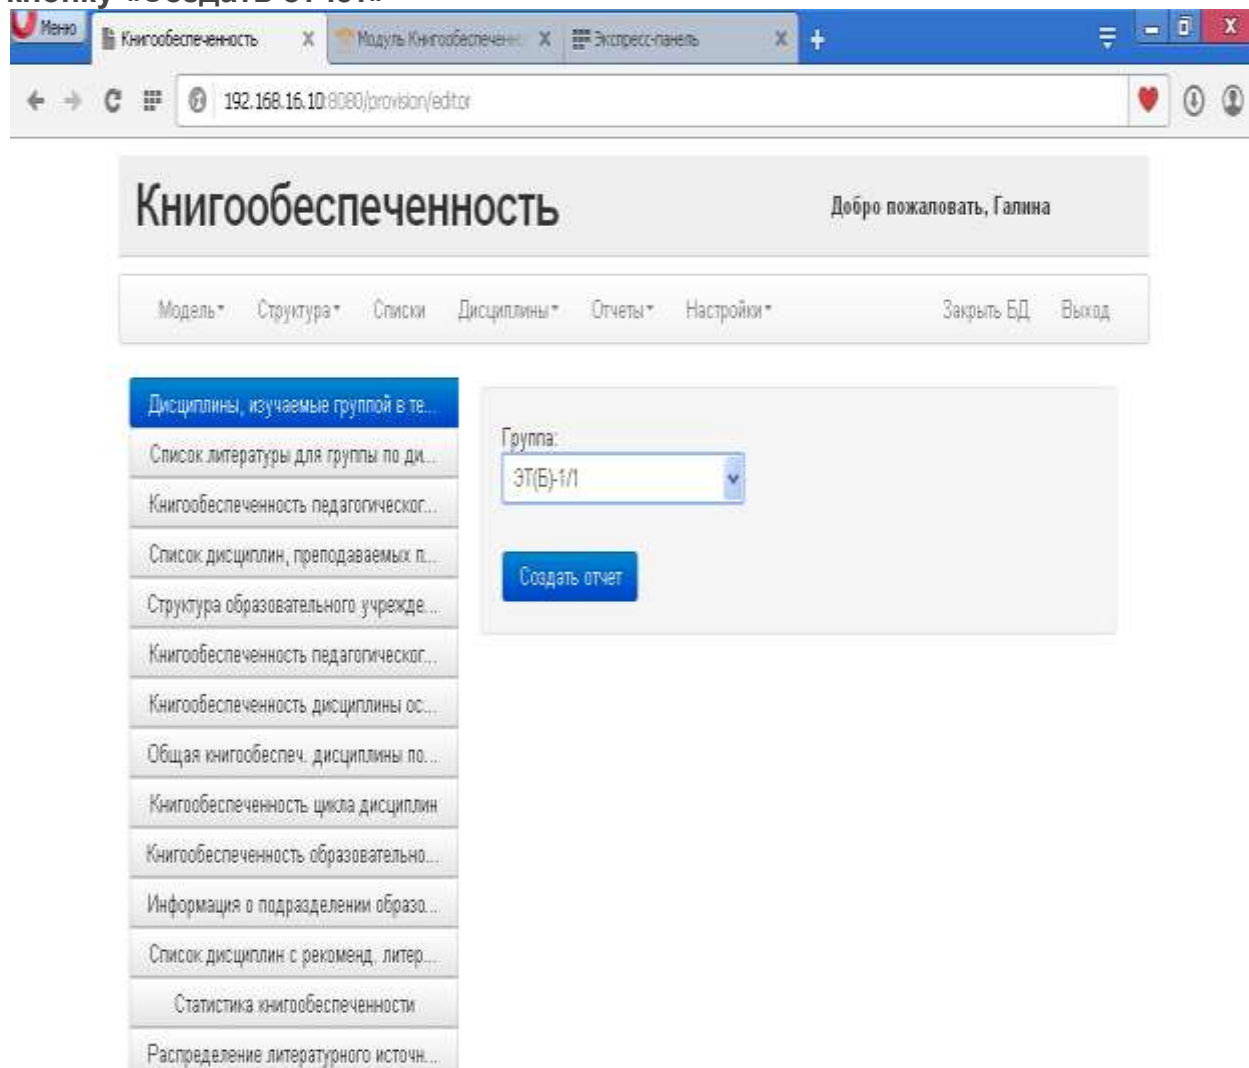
кнопку «Создать отчет»

Меню | Книгообеспеченность | Модуль Книгообеспечен | Экспресс-панель

192.168.16.10:8080/provision/editor

Книгообеспеченность

Добро пожаловать, Галина

Модель▾ Структура▾ Списки Дисциплины▾ Отчеты▾ Настройки▾ Закрыть БД Выход

Дисциплины, изучаемые группой в те...
Список литературы для группы по ди...
Книгообеспеченность педагогическог...
Список дисциплин, преподаваемых п...
Структура образовательного учрежде...
Книгообеспеченность педагогическог...
Книгообеспеченность дисциплины ос...
Общая книгообеспеч. дисциплины по...
Книгообеспеченность цикла дисциплин
Книгообеспеченность образовательно...
Информация о подразделении образо...
Список дисциплин с рекоменд. литер...
Статистика книгообеспеченности
Распределение литературного источн...

Группа:
ЭТ(Б)-1/1

Создать отчет